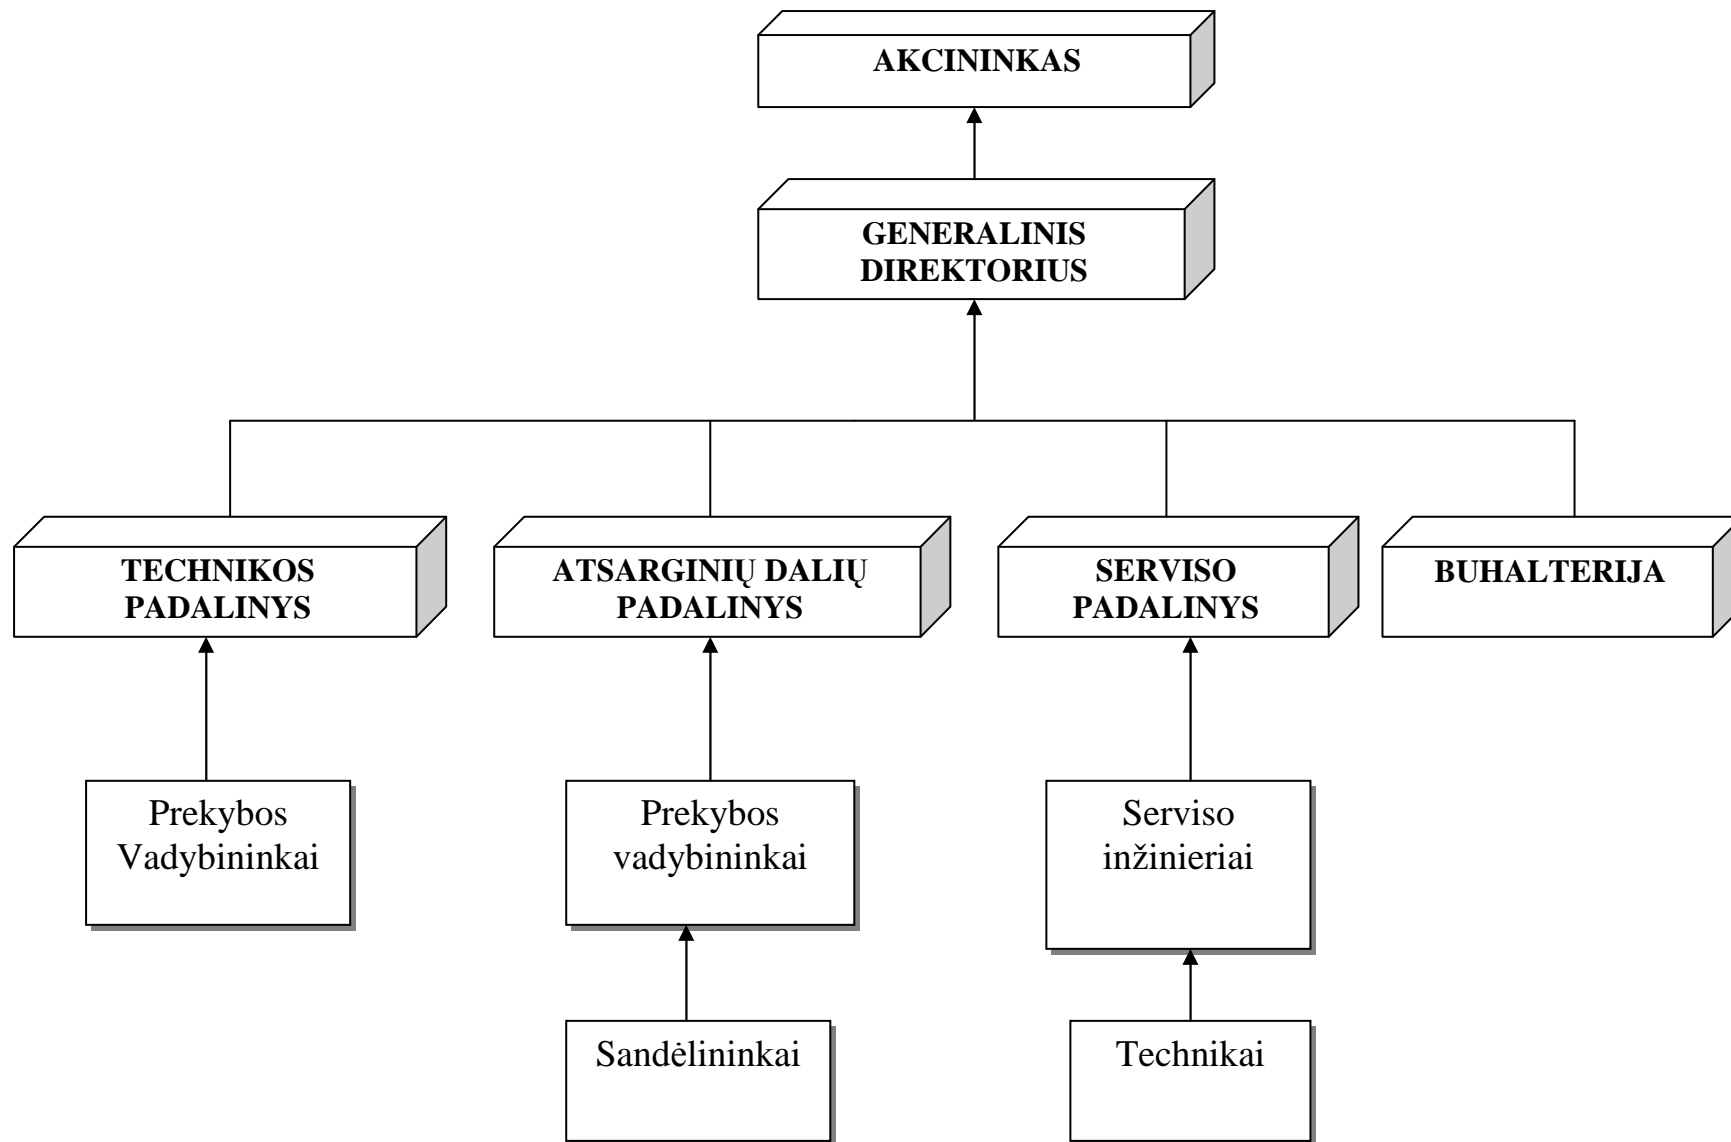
AKCININKAS

GENERALINIS DIREKTORIUS

TECHNIKOS PADALINYS

ATSARGINIŲ DALIŲ PADALINYS

SERVISO PADALINYS

BUHALTERIJA

Prekybos Vadybininkai

Prekybos vadybininkai

Serviso inžinieriai

Sandėlininkai

Technikai